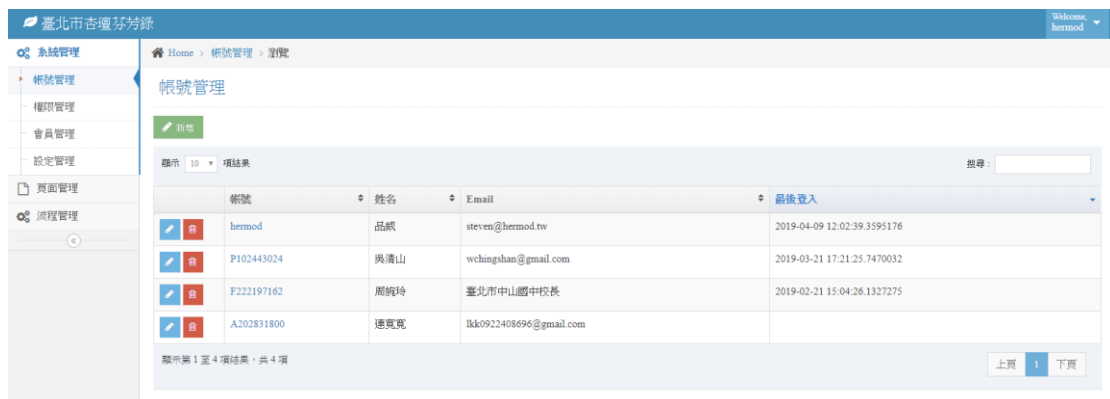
臺北市杏壇芬芳錄

Welcome, hermod

系統管理
帳號管理
權限管理
會員管理
設定管理
頁面管理
流程管理

Home > 帳號管理 > 瀏覽

帳號管理

新增

顯示 10 項結果

搜尋：

| | 帳號 | 姓名 | Email | 最後登入 |
|---|---|---|---|---|
| | hermod | 品威 | steven@hermod.tw | 2019-04-09 12:02:39.3595176 |
| | P102443024 | 吳清山 | wchingshan@gmail.com | 2019-03-21 17:21:25.7470032 |
| | F222197162 | 周婉玲 | 臺北市中山國中校長 | 2019-02-21 15:04:26.1327275 |
| | A202831800 | 連寬寬 | lkk0922408696@gmail.com | |

顯示第 1 至 4 項結果，共 4 項

上頁 1 下頁